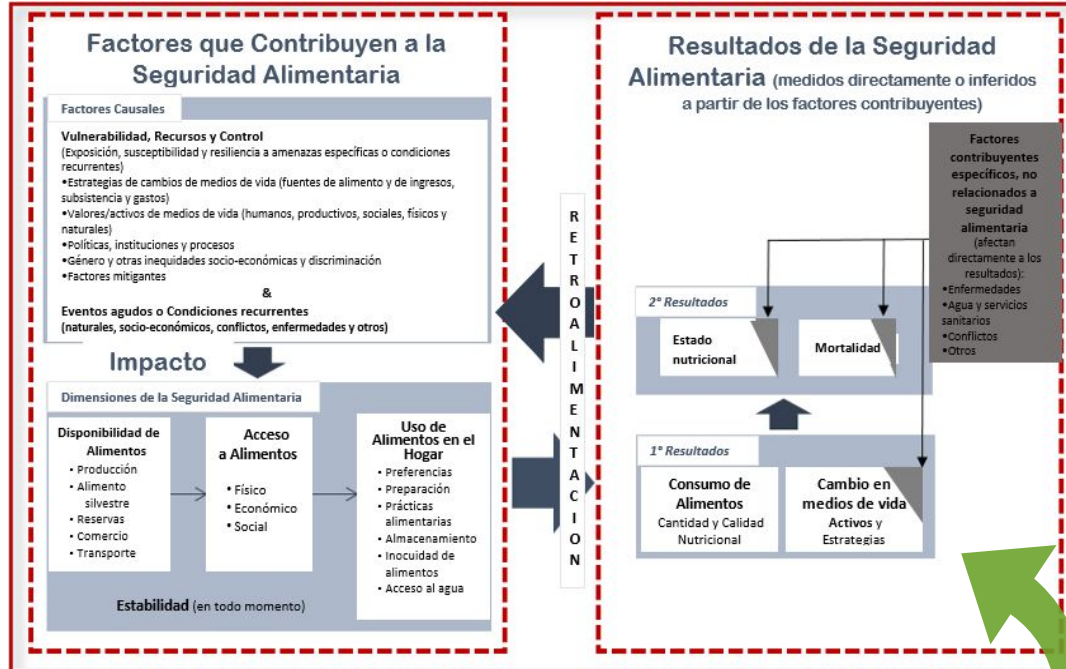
Factores que Contribuyen a la Seguridad Alimentaria

Factores Causales

Vulnerabilidad, Recursos y Control
(Exposición, susceptibilidad y resiliencia a amenazas específicas o condiciones recurrentes)
•Estrategias de cambios de medios de vida (fuentes de alimento y de ingresos, subsistencia y gastos)
•Valores/activos de medios de vida (humanos, productivos, sociales, físicos y naturales)
•Políticas, instituciones y procesos
•Género y otras inequidades socio-económicas y discriminación
•Factores mitigantes

&

Eventos agudos o Condiciones recurrentes
(naturales, socio-económicos, conflictos, enfermedades y otros)

Impacto

Dimensiones de la Seguridad Alimentaria

Disponibilidad de Alimentos
• Producción
• Alimento silvestre
• Reservas
• Comercio
• Transporte

Acceso a Alimentos
• Físico
• Económico
• Social

Uso de Alimentos en el Hogar
• Preferencias
• Preparación
• Prácticas alimentarias
• Almacenamiento
• Inocuidad de alimentos
• Acceso al agua

Estabilidad (en todo momento)

R E T R O A L I M E N T A C I O N

Resultados de la Seguridad Alimentaria (medidos directamente o inferidos a partir de los factores contribuyentes)

Factores contribuyentes específicos, no relacionados a seguridad alimentaria
(afectan directamente a los resultados):
•Enfermedades
•Agua y servicios sanitarios
•Conflictos
•Otros

2° Resultados

Estado nutricional

Mortalidad

1° Resultados

Consumo de Alimentos
Cantidad y Calidad Nutricional

Cambio en medios de vida
Activos y Estrategias